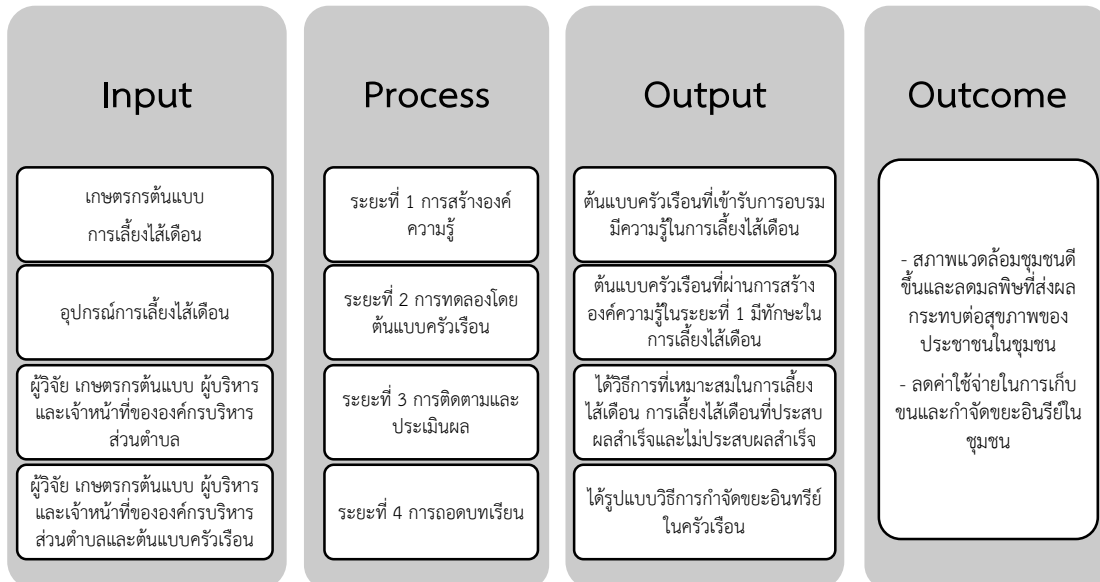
Input

เกษตรกรต้นแบบ การเลี้ยงไส้เดือน

อุปกรณ์การเลี้ยงไส้เดือน

ผู้วิจัย เกษตรกรต้นแบบ ผู้บริหาร และเจ้าหน้าที่ขององค์กรบริหารส่วนตำบล

ผู้วิจัย เกษตรกรต้นแบบ ผู้บริหาร และเจ้าหน้าที่ขององค์กรบริหารส่วนตำบลและต้นแบบครัวเรือน

Process

ระยะที่ 1 การสร้างองค์ความรู้

ระยะที่ 2 การทดลองโดยต้นแบบครัวเรือน

ระยะที่ 3 การติดตามและประเมินผล

ระยะที่ 4 การถอดบทเรียน

Output

ต้นแบบครัวเรือนที่เข้ารับการอบรมมีความรู้ในการเลี้ยงไส้เดือน

ต้นแบบครัวเรือนที่ผ่านการสร้างองค์ความรู้ในระยะที่ 1 มีทักษะในการเลี้ยงไส้เดือน

ได้วิธีการที่เหมาะสมในการเลี้ยงไส้เดือน การเลี้ยงไส้เดือนที่ประสบผลสำเร็จและไม่ประสบผลสำเร็จ

ได้รูปแบบวิธีการกำจัดขยะอินทรีย์ในครัวเรือน

Outcome

- สภาพแวดล้อมชุมชนดีขึ้นและลดมลพิษที่ส่งผลกระทบต่อสุขภาพของประชาชนในชุมชน

- ลดค่าใช้จ่ายในการเก็บขนและกำจัดขยะอินรีย์ในชุมชน